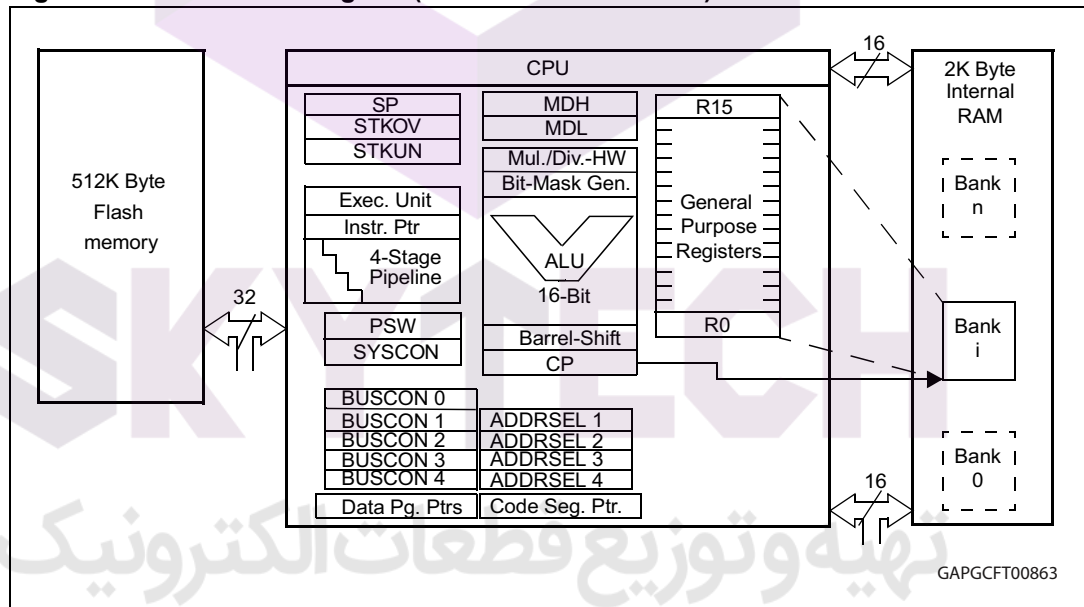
CPU

16

2K Byte Internal RAM

512K Byte Flash memory

SP
STKOV
STKUN

MDH
MDL

R15

Mul./Div.-HW
Bit-Mask Gen.

Exec. Unit
Instr. Ptr
4-Stage Pipeline

ALU
16-Bit

General Purpose Registers

Bank n

32

PSW
SYSCON

Barrel-Shift
CP

R0

Bank i

BUSCON 0
BUSCON 1
BUSCON 2
BUSCON 3
BUSCON 4

ADDRSEL 1
ADDRSEL 2
ADDRSEL 3
ADDRSEL 4

Bank 0

16

Data Pg. Ptrs
Code Seg. Ptr.

SKYTECH

تهیه وتوزیع قطعات الکترونیک

GAPGCFT00863